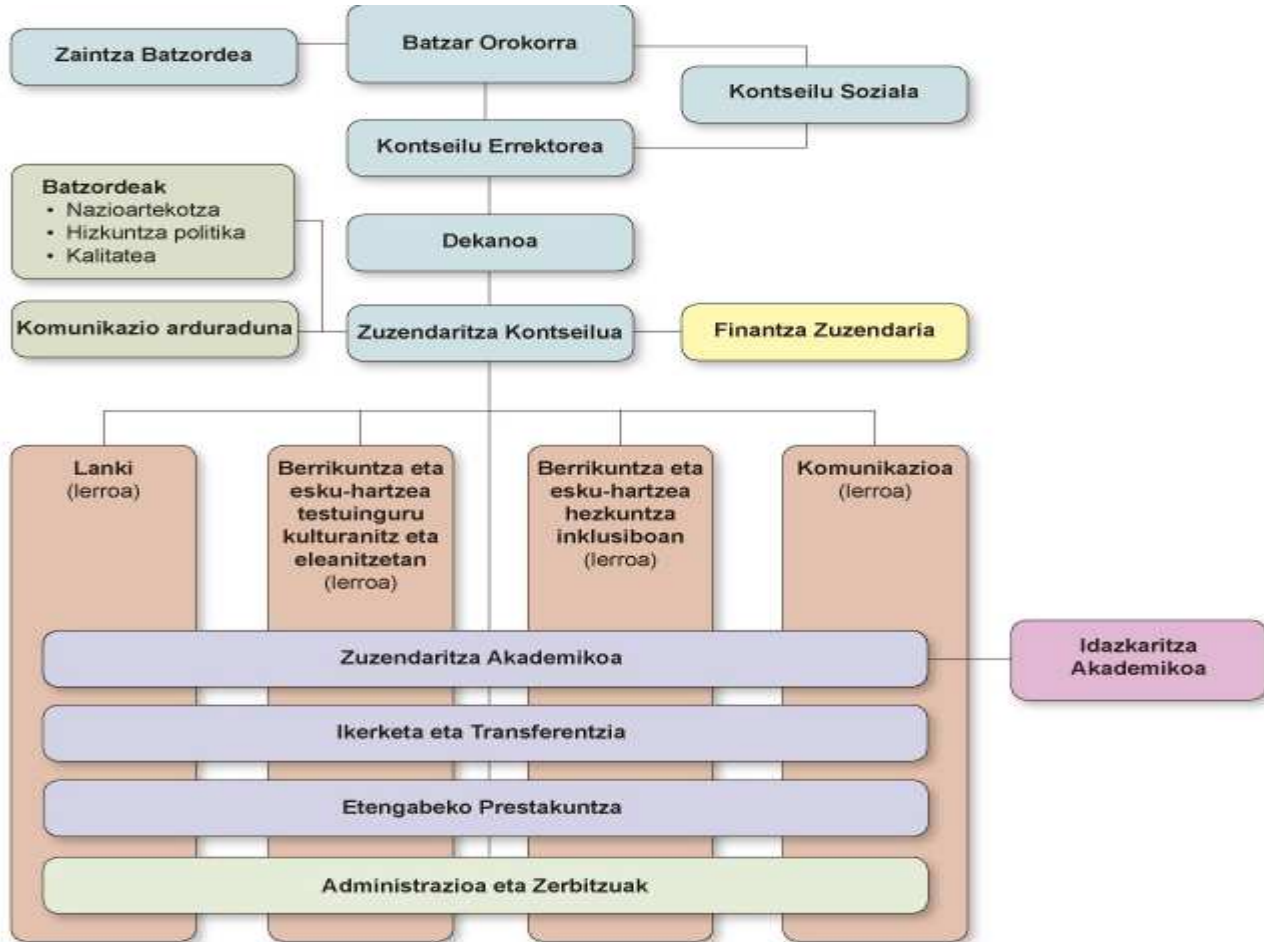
Zaintza Batzordea

Batzar Orokorra

Kontseilu Soziala

Kontseilu Errektorea

Batzordeak
• Nazioartekotza
• Hizkuntza politika
• Kalitatea

Dekanoa

Komunikazio arduraduna

Zuzendaritza Kontseilua

Finantza Zuzendaria

Lanki
(lerroa)

Berrikuntza eta esku-hartzea testuinguru kulturanitz eta eleanitzetan
(lerroa)

Berrikuntza eta esku-hartzea hezkuntza inklusiboan
(lerroa)

Komunikazioa
(lerroa)

Zuzendaritza Akademikoa

Idazkaritza Akademikoa

Ikerketa eta Transferentzia

Etengabeko Prestakuntza

Administrazioa eta Zerbitzuak